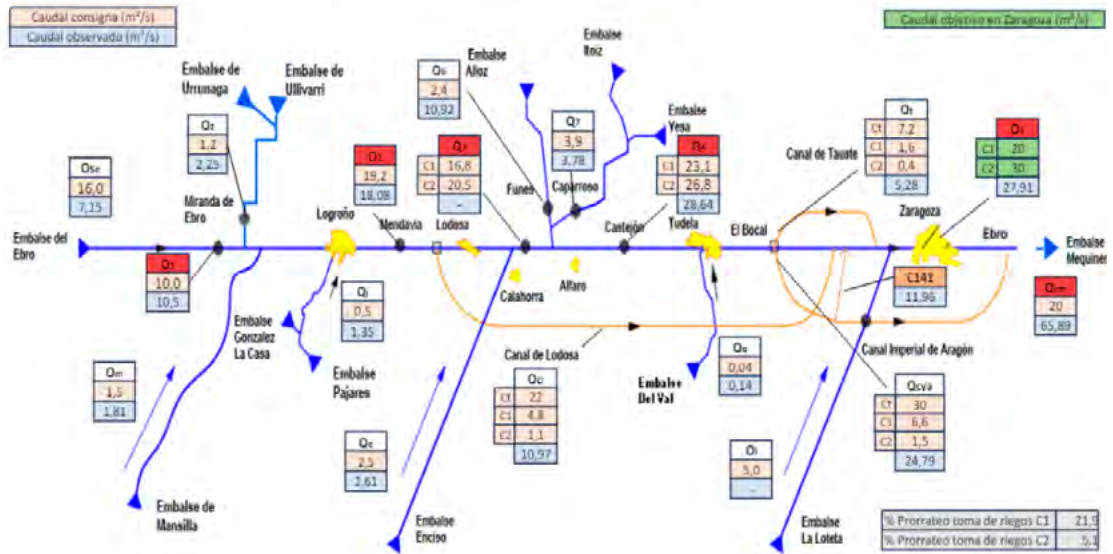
Caudal consigna (m³/s)
Caudal observado (m³/s)

Caudal objetivo en Zaragoza (m³/s)

Embalse de Urrunaga

Embalse de Ullivarri

Embalse Aloz

Embalse Itoiz

Embalse Yesa

$Q_{SE}$
16,0
7,15

$Q_T$
1,2
2,25

Miranda de Ebro

$Q_L$
19,2
18,08

$Q_D$
2,4
10,92

| | $Q_F$ |
|---|---|
| C1 | 16,8 |
| C2 | 20,5 |
| | - |

$Q_7$
3,9
3,78

| | $Q_A$ |
|---|---|
| C1 | 23,1 |
| C2 | 26,8 |
| | 28,64 |

| | $Q_T$ |
|---|---|
| Ct | 7,2 |
| C1 | 1,6 |
| C2 | 0,4 |
| | 5,28 |

| | $Q_Z$ |
|---|---|
| C1 | 20 |
| C2 | 30 |
| | 27,91 |

Canal de Tauste

Zaragoza

Logroño

Mendavia

Lodosa

Funes

Caparroso

Castejón

Tudela

El Bocal

Ebro

Embalse del Ebro

Embalse Mequinenza

$Q_3$
10,0
10,5

Calahorra

Alfaro

C141
11,96

$Q_{me}$
20
65,89

$Q_J$
0,5
1,35

Embalse Gonzalez La Casa

Embalse Pajares

Canal de Lodosa

$Q_B$
0,04
0,14

Canal Imperial de Aragón

$Q_{M}$
1,5
1,81

| | $Q_C$ |
|---|---|
| Ct | 22 |
| C1 | 4,8 |
| C2 | 1,1 |
| | 10,97 |

Embalse Del Val

| | $Q_{CVA}$ |
|---|---|
| Ct | 30 |
| C1 | 6,6 |
| C2 | 1,5 |
| | 24,79 |

$Q_E$
2,5
2,61

$Q_I$
5,0
-

Embalse de Mansilla

Embalse Enciso

Embalse La Loteta

| % Prorrateo toma de riegos C1 | 21,9 |
|---|---|
| % Prorrateo toma de riegos C2 | 5,1 |